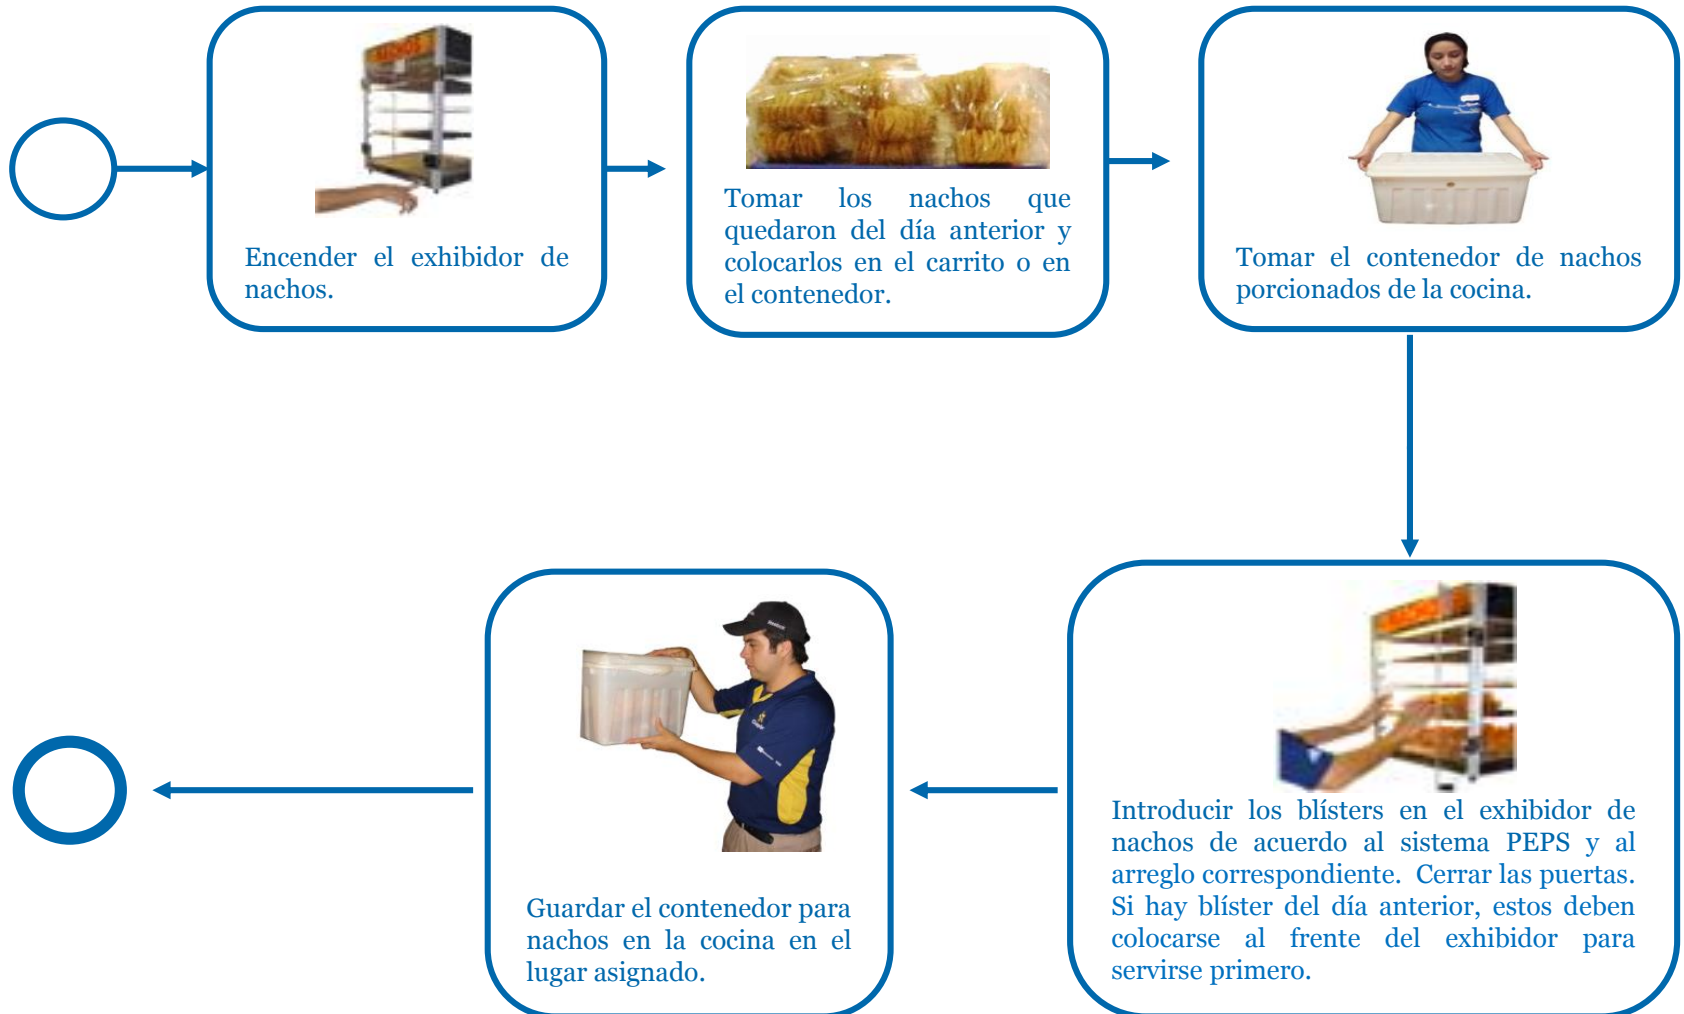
NACHOS

Encender el exhibidor de nachos.

Tomar los nachos que quedaron del día anterior y colocarlos en el carrito o en el contenedor.

Tomar el contenedor de nachos porcionados de la cocina.

Introducir los blísters en el exhibidor de nachos de acuerdo al sistema PEPS y al arreglo correspondiente. Cerrar las puertas. Si hay blíster del día anterior, estos deben colocarse al frente del exhibidor para servirse primero.

Guardar el contenedor para nachos en la cocina en el lugar asignado.